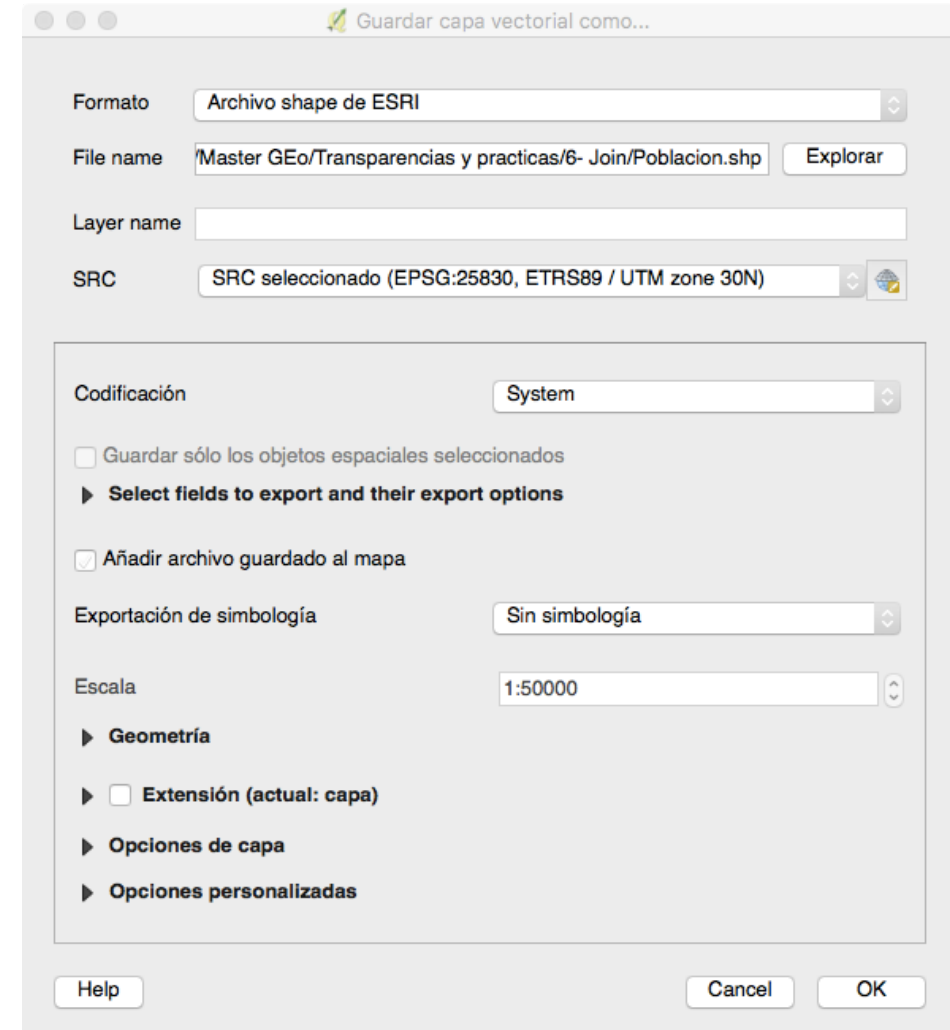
Guardar capa vectorial como...

Formato
Archivo shape de ESRI

File name
/Master GEo/Transparencias y practicas/6- Join/Poblacion.shp
Explorar

Layer name

SRC
SRC seleccionado (EPSG:25830, ETRS89 / UTM zone 30N)

Codificación
System

Guardar sólo los objetos espaciales seleccionados

Select fields to export and their export options

Añadir archivo guardado al mapa

Exportación de simbología
Sin simbología

Escala
1:50000

Geometría

Extensión (actual: capa)

Opciones de capa

Opciones personalizadas

Help
Cancel
OK